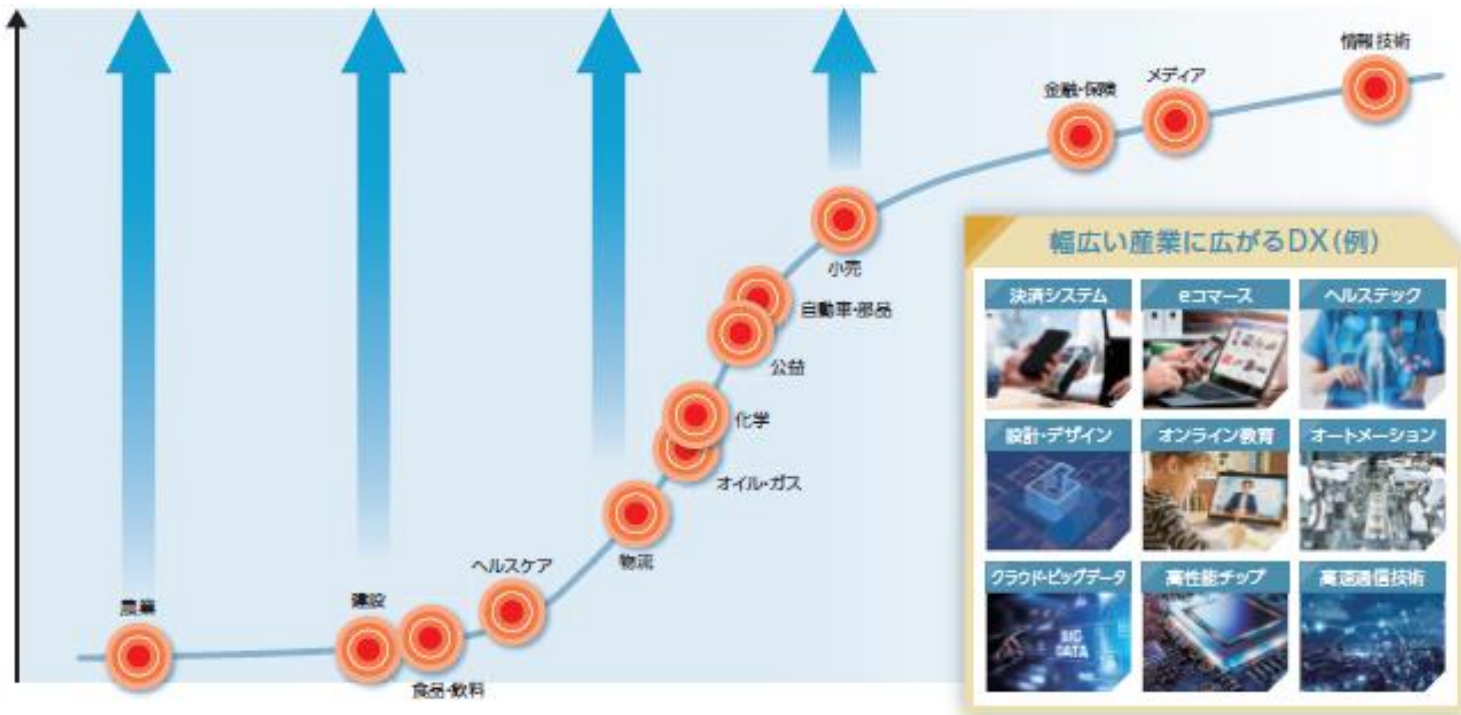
情報技術

金融・保険

メディア

小売

自動車・部品

公益

化学

オイル・ガス

物流

ヘルスケア

建設

食品・飲料

農業

幅広い産業に広がるDX(例)

| 決済システム | eコマース | ヘルステック |
|---|---|---|
| 設計・デザイン | オンライン教育 | オートメーション |
| クラウド・ビッグデータ | 高性能チップ | 高速通信技術 |

BIG DATA